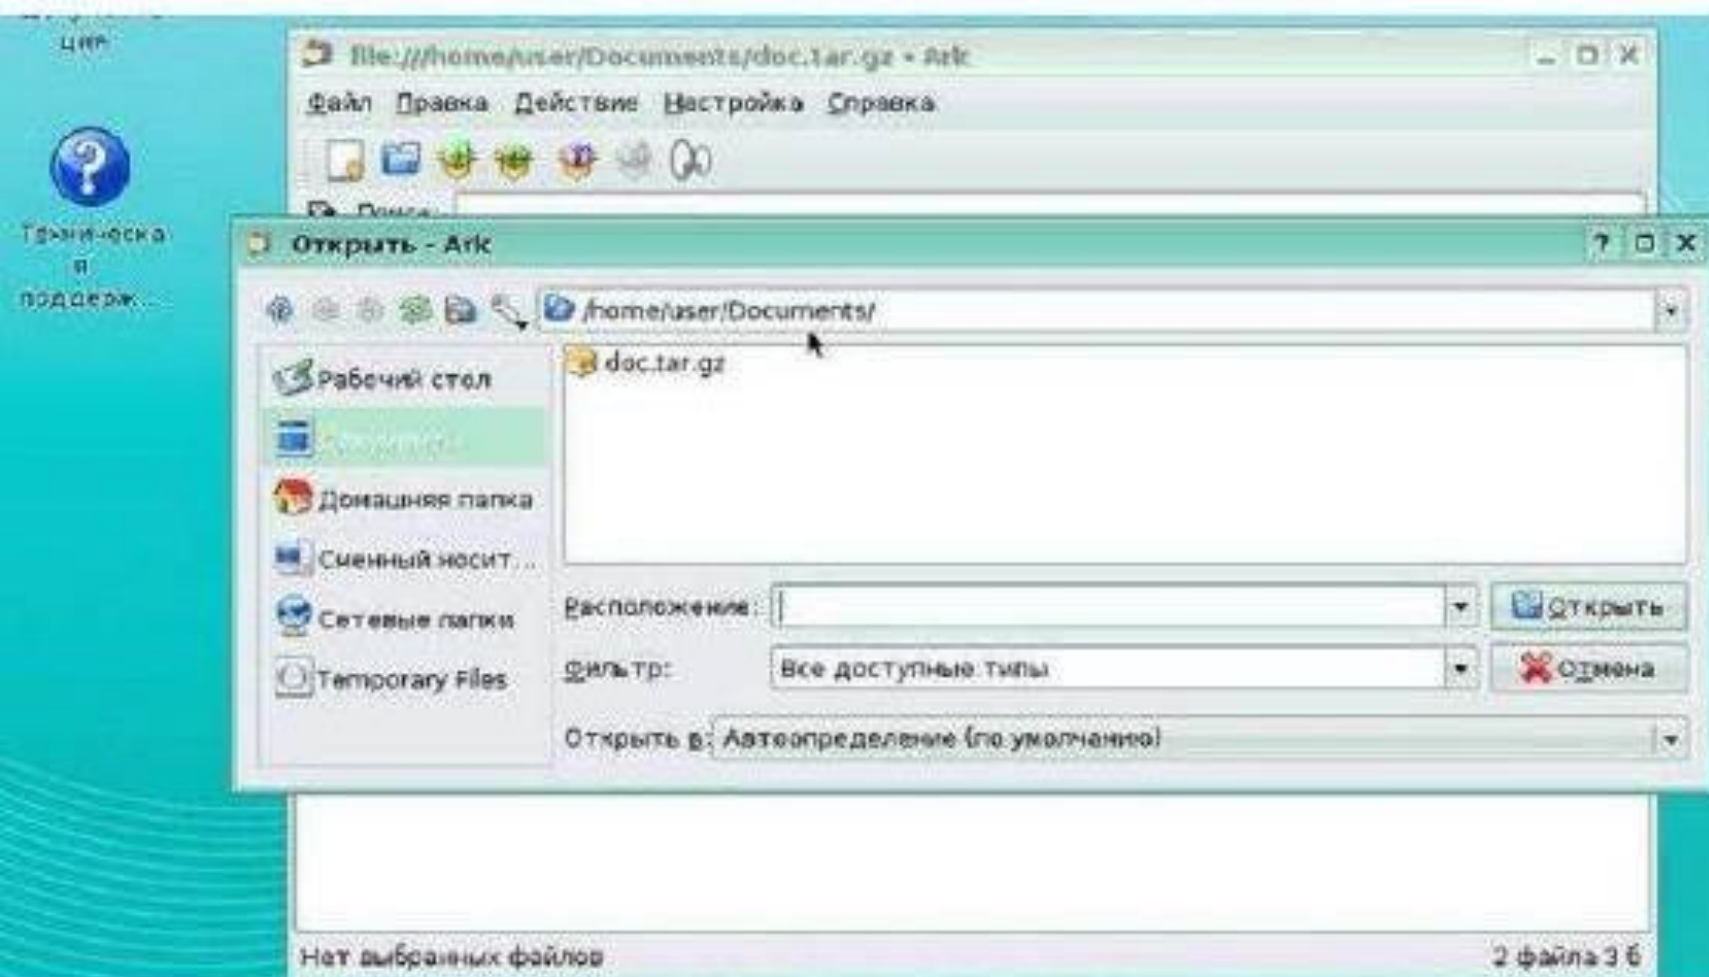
ции

Техническая поддерж...

file:///home/user/Documents/doc.tar.gz - Ark

Файл Правка Действие Настройка Справка

Поиск

Открыть - Ark

/home/user/Documents/

Рабочий стол
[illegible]
Домашняя папка
Сменный носит...
Сетевые папки
Temporary Files

doc.tar.gz

Расположение:
Фильтр: Все доступные типы
Открыть в: Автоопределение (по умолчанию)

Открыть
Отмена

Нет выбранных файлов
2 файла 3 б